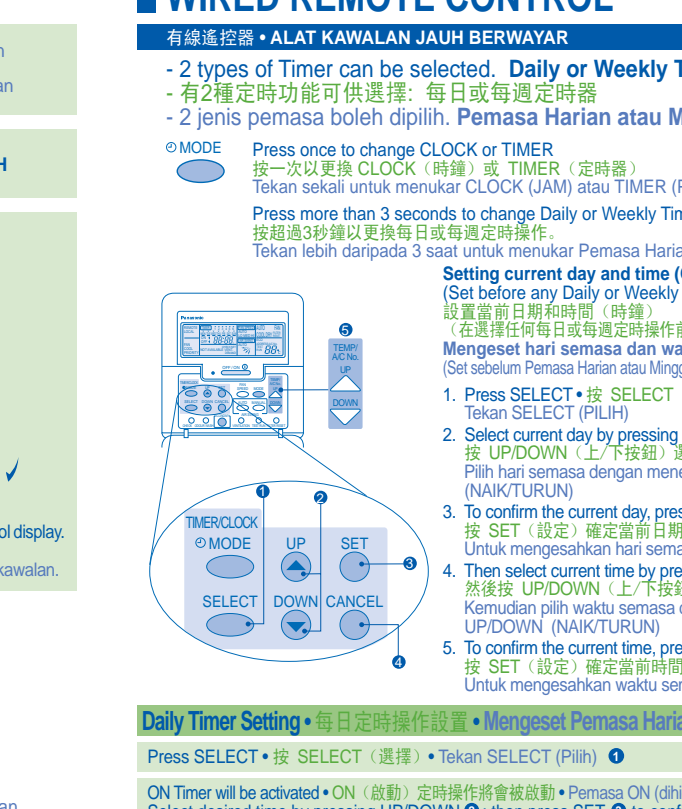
WIRED REMOTE CONTROL

有線遙控器 • ALAT KAWALAN JAUH BERWAYAR

- 2 types of Timer can be selected. Daily or Weekly T
- 有2種定時功能可供選擇: 每日或每週定時器
- 2 jenis pemasa boleh dipilih. Pemasa Harian atau M

MODE

Press once to change CLOCK or TIMER
按一次以更換 CLOCK（時鐘）或 TIMER（定時器）
Tekan sekali untuk menukar CLOCK (JAM) atau TIMER (P

Press more than 3 seconds to change Daily or Weekly Tim
按超過3秒鐘以更換每日或每週定時操作。
Tekan lebih daripada 3 saat untuk menukar Pemasa Haria

Setting current day and time (
(Set before any Daily or Weekly
設置當前日期和時間（時鐘）
（在選擇任何每日或每週定時操作前
Mengeset hari semasa dan wa
(Set sebelum Pemasa Harian atau Minggu

5
TEMP/ A/C No.
UP
DOWN

1. Press SELECT • 按 SELECT
Tekan SELECT (PILIH)
2. Select current day by pressing
按 UP/DOWN（上/下按鈕）選
Pilih hari semasa dengan mene
(NAIK/TURUN)
3. To confirm the current day, pres
按 SET（設定）確定當前日期
Untuk mengesahkan hari sema
4. Then select current time by pre
然後按 UP/DOWN（上/下按鈕
Kemudian pilih waktu semasa d
UP/DOWN (NAIK/TURUN)
5. To confirm the current time, pre
按 SET（設定）確定當前時間
Untuk mengesahkan waktu ser

1
2
TIMER/CLOCK
MODE
UP
SET
3
SELECT
DOWN
CANCEL
4

Daily Timer Setting • 每日定時操作設置 • Mengeset Pemasa Haria

Press SELECT • 按 SELECT（選擇）• Tekan SELECT (Pilih) 1

ON Timer will be activated • ON（啟動）定時操作將會被啟動 • Pemasa ON (dihi

n
an
H
ol display.
kawalan.
an